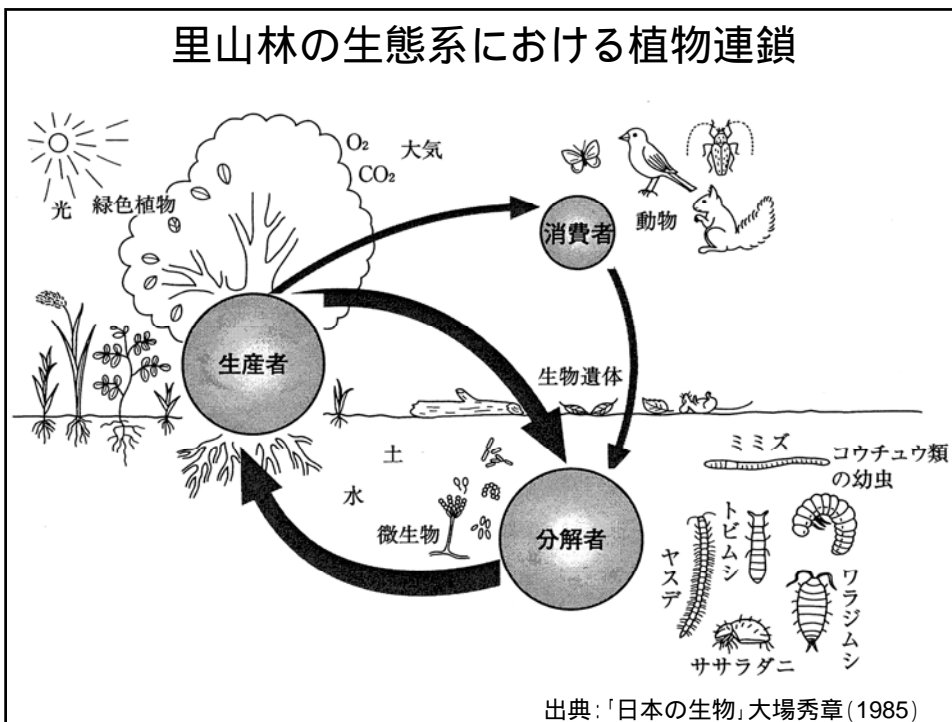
里山林の生態系における植物連鎖

光

緑色植物

$O_2$

$CO_2$

大気

消費者

動物

生産者

生物遺体

土

水

微生物

分解者

ミミズ

コウチュウ類の幼虫

ヤスデ

トビムシ

ワラジムシ

ササラダニ

出典:「日本の生物」大場秀章(1985)